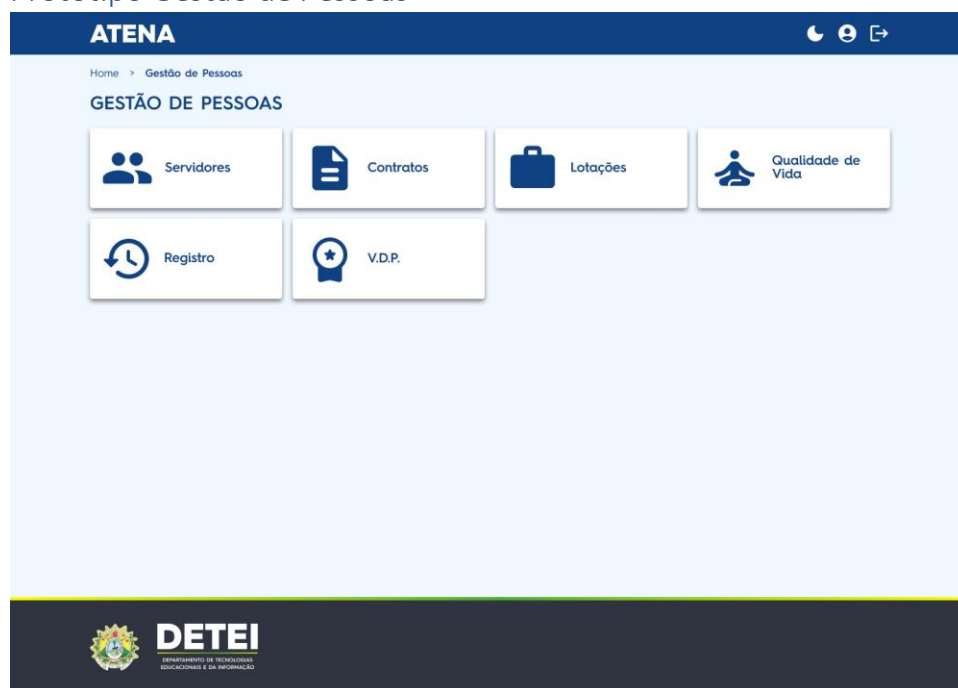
Protótipo Gestão de Pessoas

ATENA

Home > Gestão de Pessoas

GESTÃO DE PESSOAS

Servidores

Contratos

Lotações

Qualidade de Vida

Registro

V.D.P.

DETEI

DEPARTAMENTO DE TECNOLOGIAS EDUCACIONAIS E DA INFORMAÇÃO